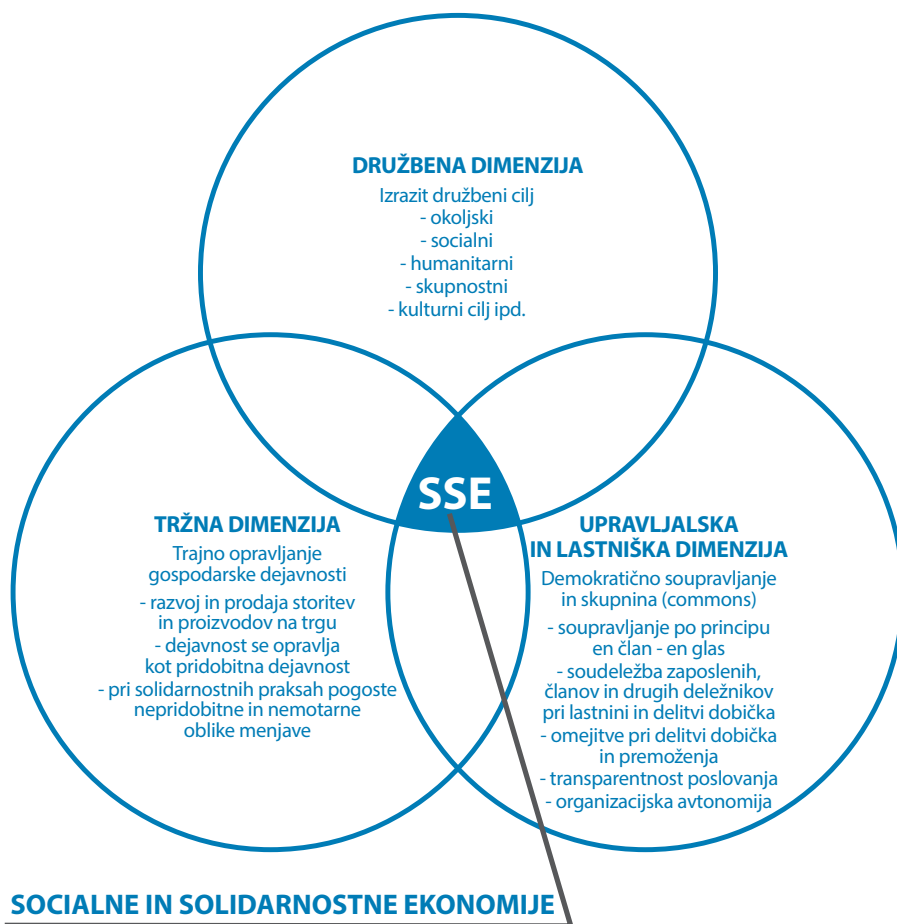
DRUŽBENA DIMENZIJA
Izrazit družbeni cilj
- okoljski
- socialni
- humanitarni
- skupnostni
- kulturni cilj ipd.

SSE

TRŽNA DIMENZIJA
Trajno opravljanje gospodarske dejavnosti
- razvoj in prodaja storitev in proizvodov na trgu
- dejavnost se opravlja kot pridobitna dejavnost
- pri solidarnostnih praksah pogoste nepridobitne in nemotarne oblike menjave

UPRAVLJALSKA IN LASTNIŠKA DIMENZIJA
Demokratično soupravljanje in skupnina (commons)
- soupravljanje po principu en član - en glas
- soudeležba zaposlenih, članov in drugih deležnikov pri lastnini in delitvi dobička
- omejitve pri delitvi dobička in premoženja
- transparentnost poslovanja
- organizacijska avtonomija

SOCIALNE IN SOLIDARNOSTNE EKONOMIJE